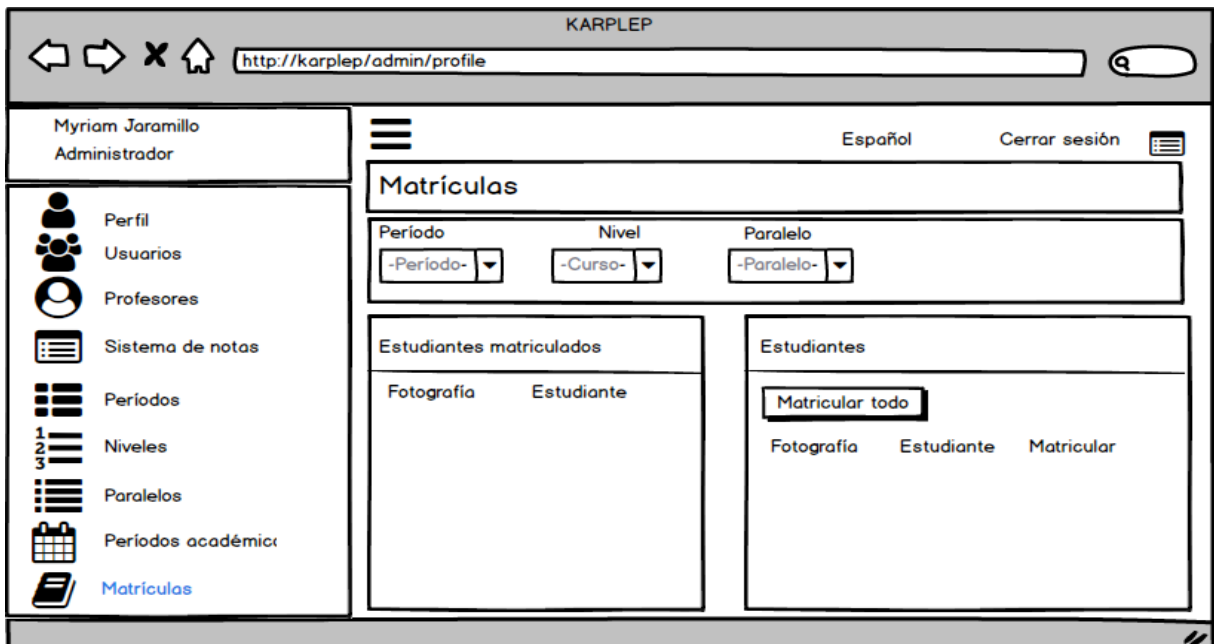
KARPLEP

http://karplep/admin/profile

Myriam Jaramillo
Administrador

Perfil
Usuarios
Profesores
Sistema de notas
Períodos
Niveles
Paralelos
Períodos académic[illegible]
Matrículas

Español
Cerrar sesión

Matrículas

Período
-Período-

Nivel
-Curso-

Paralelo
-Paralelo-

Estudiantes matriculados

Fotografía
Estudiante

Estudiantes

Matricular todo

Fotografía
Estudiante
Matricular